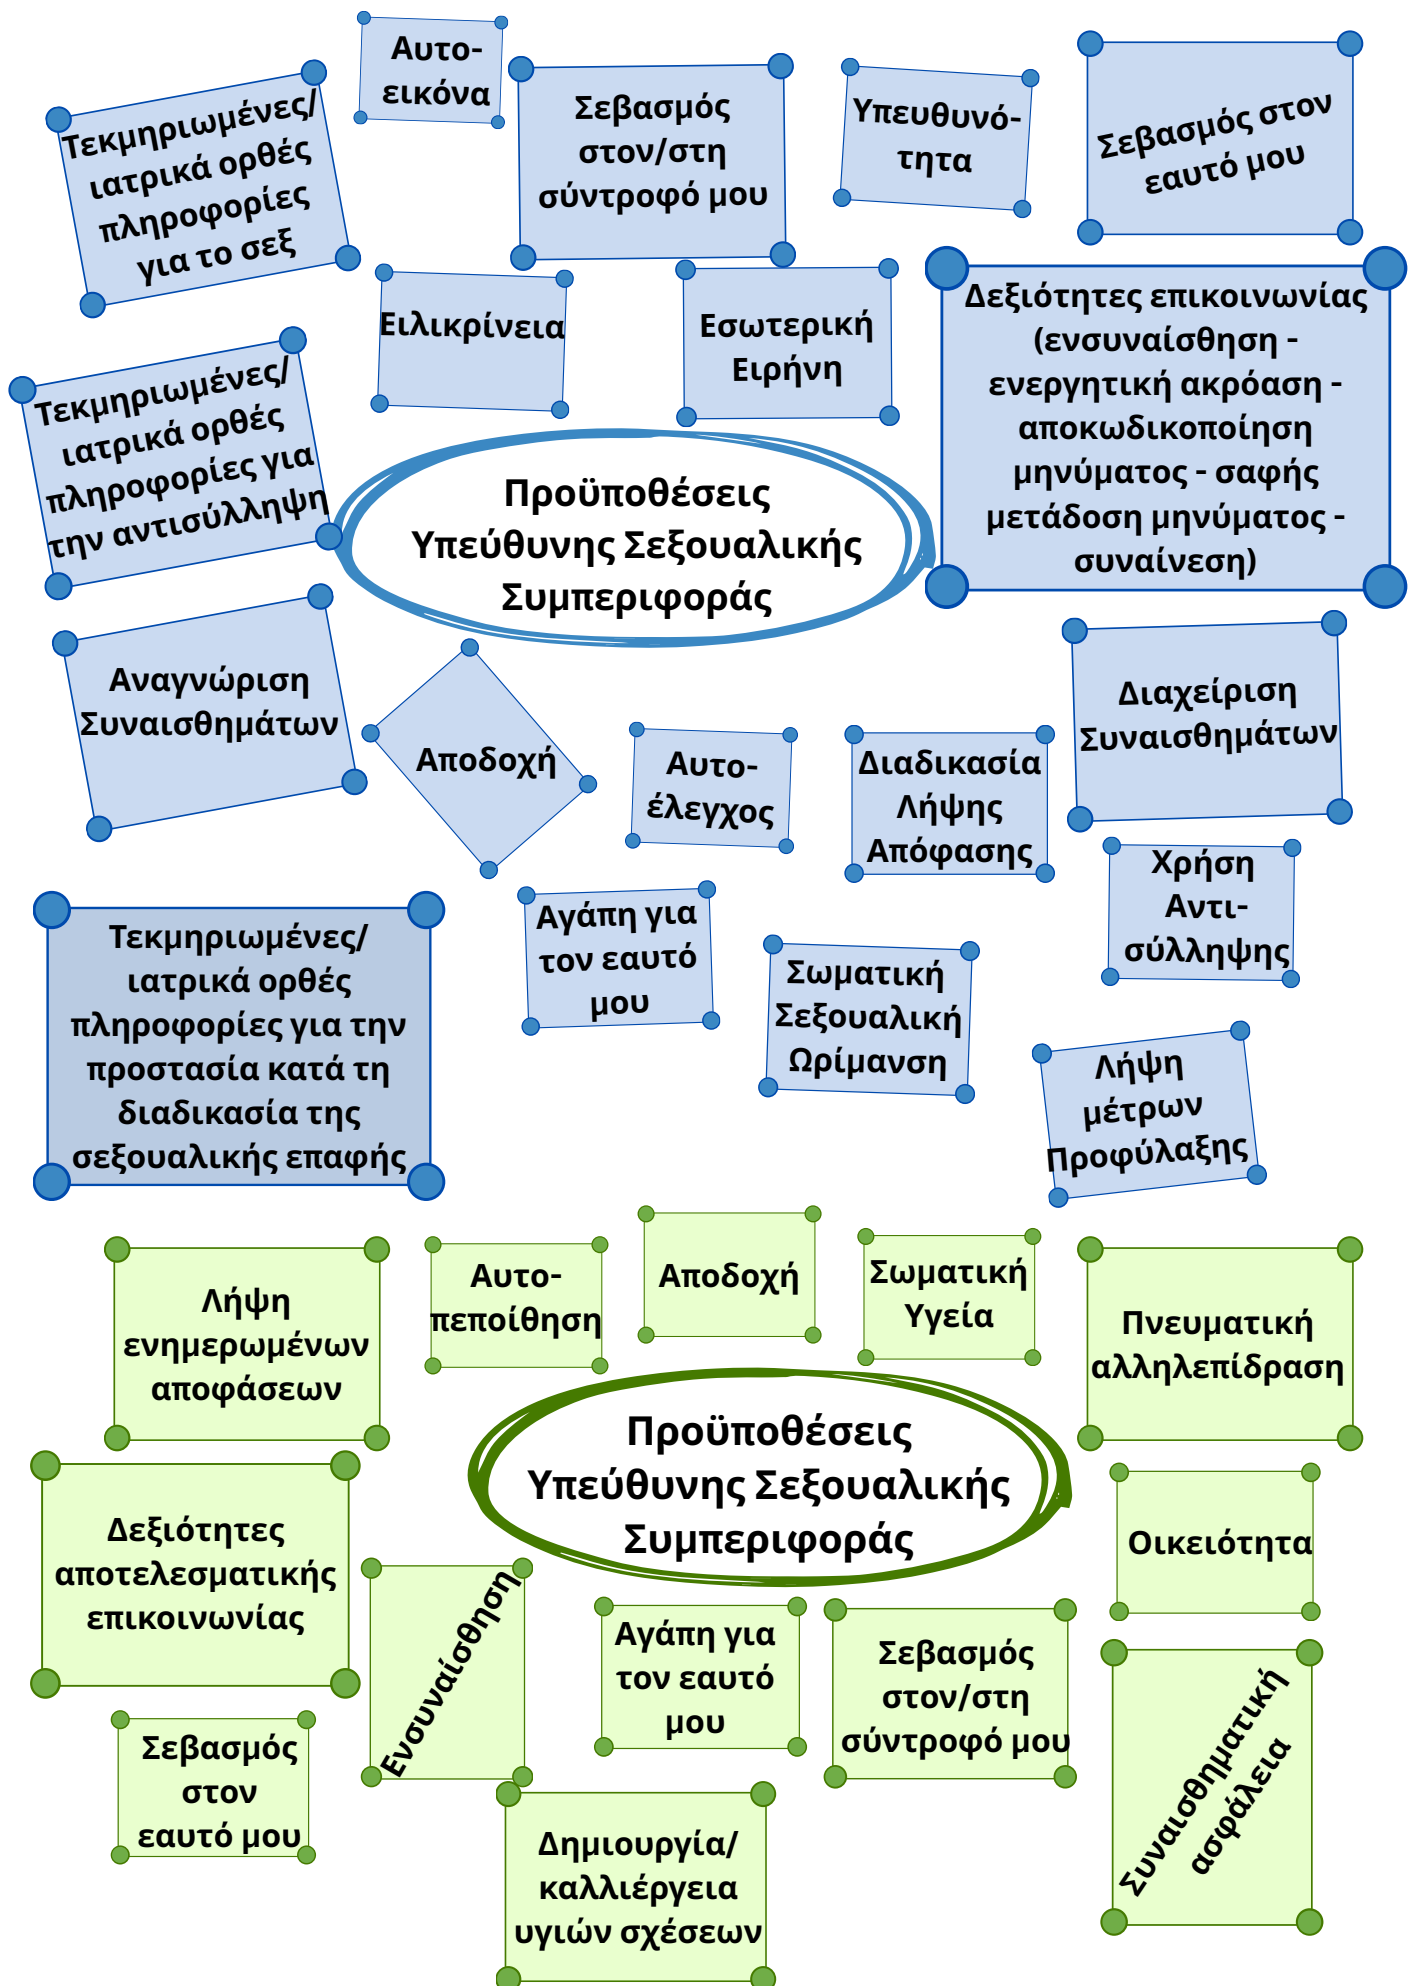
Τεκμηριωμένες/ ιατρικά ορθές πληροφορίες για το σεξ

Αυτο-εικόνα

Σεβασμός στον/στη σύντροφό μου

Υπευθυνότητα

Σεβασμός στον εαυτό μου

Ειλικρίνεια

Εσωτερική Ειρήνη

Τεκμηριωμένες/ ιατρικά ορθές πληροφορίες για την αντισύλληψη

Προϋποθέσεις Υπεύθυνης Σεξουαλικής Συμπεριφοράς

Δεξιότητες επικοινωνίας (ενσυναίσθηση - ενεργητική ακρόαση - αποκωδικοποίηση μηνύματος - σαφής μετάδοση μηνύματος - συναίνεση)

Αναγνώριση Συναισθημάτων

Αποδοχή

Αυτο-έλεγχος

Διαδικασία Λήψης Απόφασης

Διαχείριση Συναισθημάτων

Χρήση Αντι-σύλληψης

Τεκμηριωμένες/ ιατρικά ορθές πληροφορίες για την προστασία κατά τη διαδικασία της σεξουαλικής επαφής

Αγάπη για τον εαυτό μου

Σωματική Σεξουαλική Ωρίμανση

Λήψη μέτρων Προφύλαξης

Λήψη ενημερωμένων αποφάσεων

Αυτο-πεποίθηση

Αποδοχή

Σωματική Υγεία

Πνευματική αλληλεπίδραση

Προϋποθέσεις Υπεύθυνης Σεξουαλικής Συμπεριφοράς

Δεξιότητες αποτελεσματικής επικοινωνίας

Οικειότητα

Ενσυναίσθηση

Αγάπη για τον εαυτό μου

Σεβασμός στον/στη σύντροφό μου

Σεβασμός στον εαυτό μου

Συναισθηματική ασφάλεια

Δημιουργία/ καλλιέργεια υγιών σχέσεων